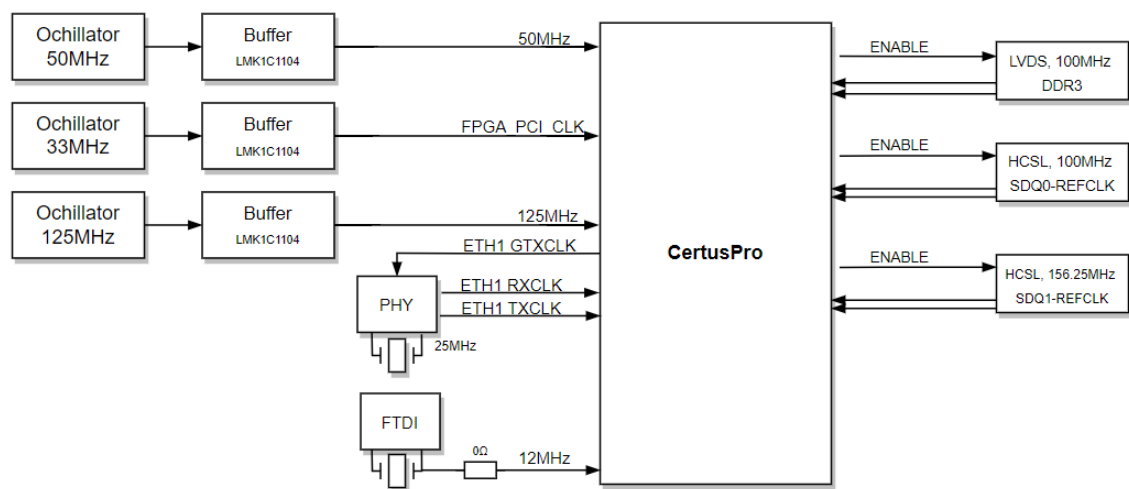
Ochillator 50MHz

Buffer LMK1C1104

50MHz

Ochillator 33MHz

Buffer LMK1C1104

FPGA_PCI_CLK

Ochillator 125MHz

Buffer LMK1C1104

125MHz

ETH1 GTXCLK

PHY

ETH1 RXCLK

ETH1 TXCLK

25MHz

FTDI

0Ω

12MHz

CertusPro

ENABLE

LVDS, 100MHz DDR3

ENABLE

HCSL, 100MHz SDQ0-REFCLK

ENABLE

HCSL, 156.25MHz SDQ1-REFCLK